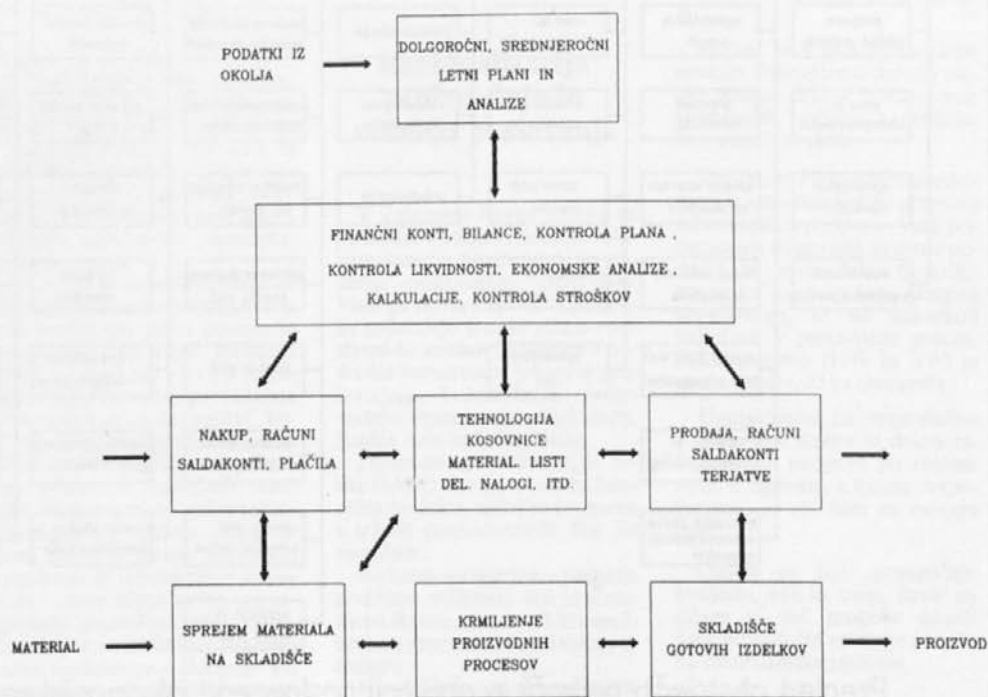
PODATKI IZ OKOLJA

DOLGOROČNI, SREDNJEROČNI LETNI PLANI IN ANALIZE

FINANČNI KONTI, BILANCE, KONTROLA PLANA, KONTROLA LIKVIDNOSTI, EKONOMSKE ANALIZE, KALKULACIJE, KONTROLA STROŠKOV

NAKUP, RAČUNI SALDAKONTI, PLAČILA

TEHNOLOGIJA KOSOVNICE MATERIAL. LISTI DEL. NALOGI, ITD.

PRODAJA, RAČUNI SALDAKONTI TERJATVE

MATERIAL

SPREJEM MATERIALA NA SKLADIŠČE

KRMILJENJE PROIZVODNIH PROCESOV

SKLADIŠČE GOTOVIH IZDELKOV

PROIZVOD